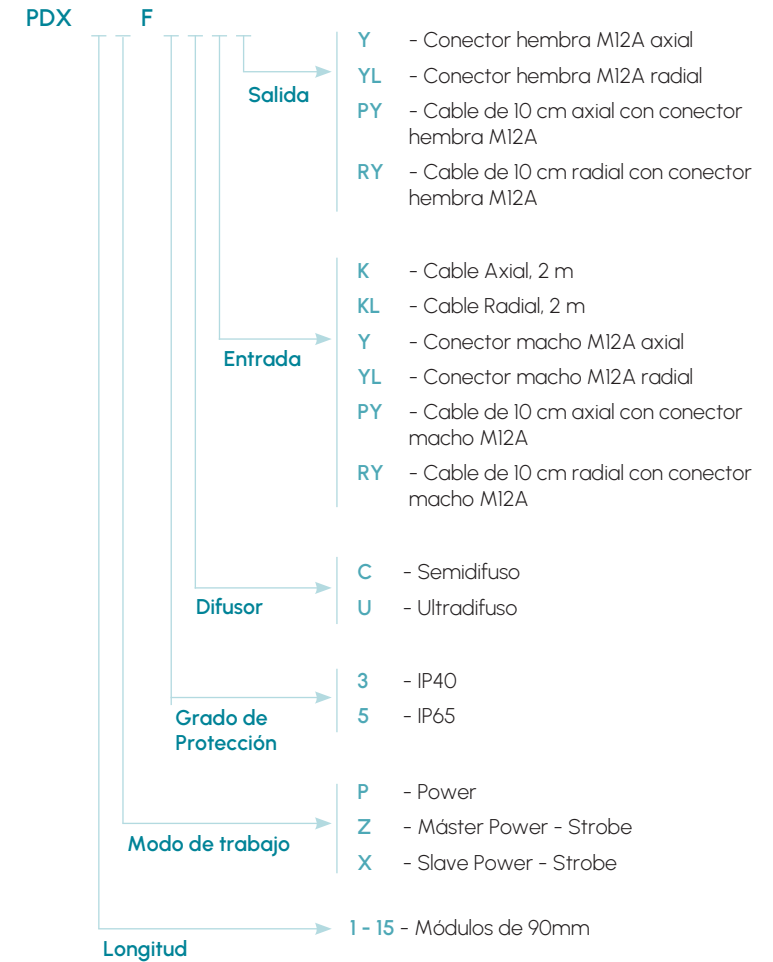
PDX F

Salida
Y - Conector hembra M12A axial
YL - Conector hembra M12A radial
PY - Cable de 10 cm axial con conector hembra M12A
RY - Cable de 10 cm radial con conector hembra M12A

Entrada
K - Cable Axial, 2 m
KL - Cable Radial, 2 m
Y - Conector macho M12A axial
YL - Conector macho M12A radial
PY - Cable de 10 cm axial con conector macho M12A
RY - Cable de 10 cm radial con conector macho M12A

Difusor
C - Semidifuso
U - Ultradifuso

Grado de Protección
3 - IP40
5 - IP65

Modo de trabajo
P - Power
Z - Máster Power - Strobe
X - Slave Power - Strobe

Longitud
1 - 15 - Módulos de 90mm